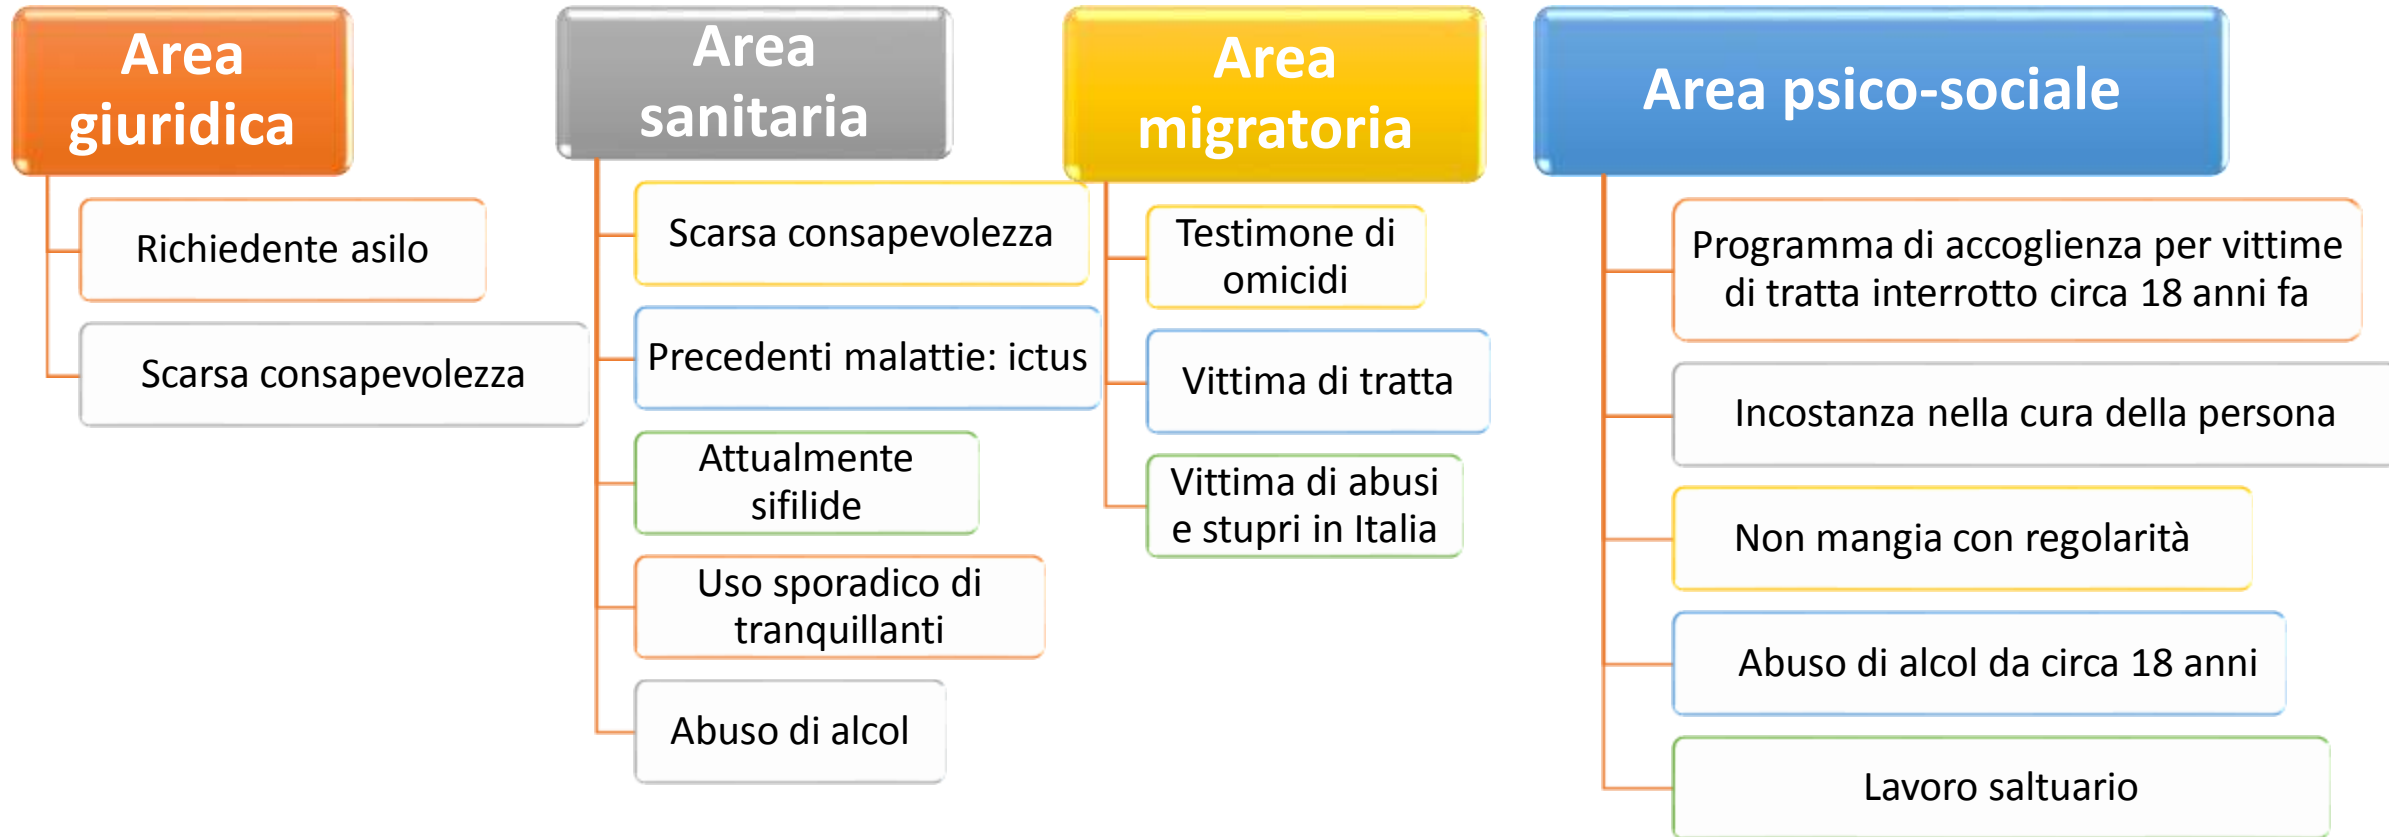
Area giuridica

Richiedente asilo

Scarsa consapevolezza

Area sanitaria

Scarsa consapevolezza

Precedenti malattie: ictus

Attualmente sifilide

Uso sporadico di tranquillanti

Abuso di alcol

Area migratoria

Testimone di omicidi

Vittima di tratta

Vittima di abusi e stupri in Italia

Area psico-sociale

Programma di accoglienza per vittime di tratta interrotto circa 18 anni fa

Incostanza nella cura della persona

Non mangia con regolarità

Abuso di alcol da circa 18 anni

Lavoro saltuario